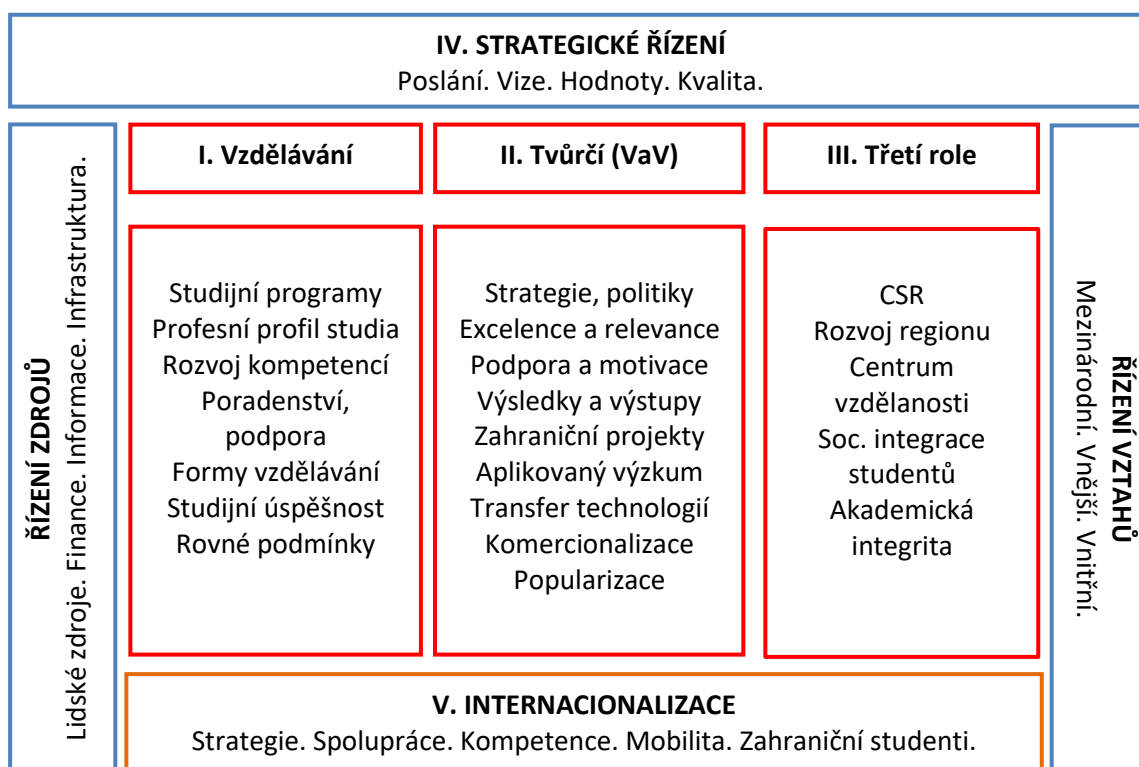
IV. STRATEGICKÉ ŘÍZENÍ
Poslání. Vize. Hodnoty. Kvalita.

ŘÍZENÍ ZDROJŮ
Lidské zdroje. Finance. Informace. Infrastruktura.

I. Vzdělávání

Studijní programy
Profesní profil studia
Rozvoj kompetencí
Poradenství, podpora
Formy vzdělávání
Studijní úspěšnost
Rovné podmínky

II. Tvůrčí (VaV)

Strategie, politiky
Excelence a relevance
Podpora a motivace
Výsledky a výstupy
Zahraniční projekty
Aplikovaný výzkum
Transfer technologií
Komercionalizace
Popularizace

III. Třetí role

CSR
Rozvoj regionu
Centrum vzdělanosti
Soc. integrace studentů
Akademická integrita

ŘÍZENÍ VZTAHŮ
Mezinárodní. Vnější. Vnitřní.

V. INTERNACIONALIZACE
Strategie. Spolupráce. Kompetence. Mobilita. Zahraniční studenti.